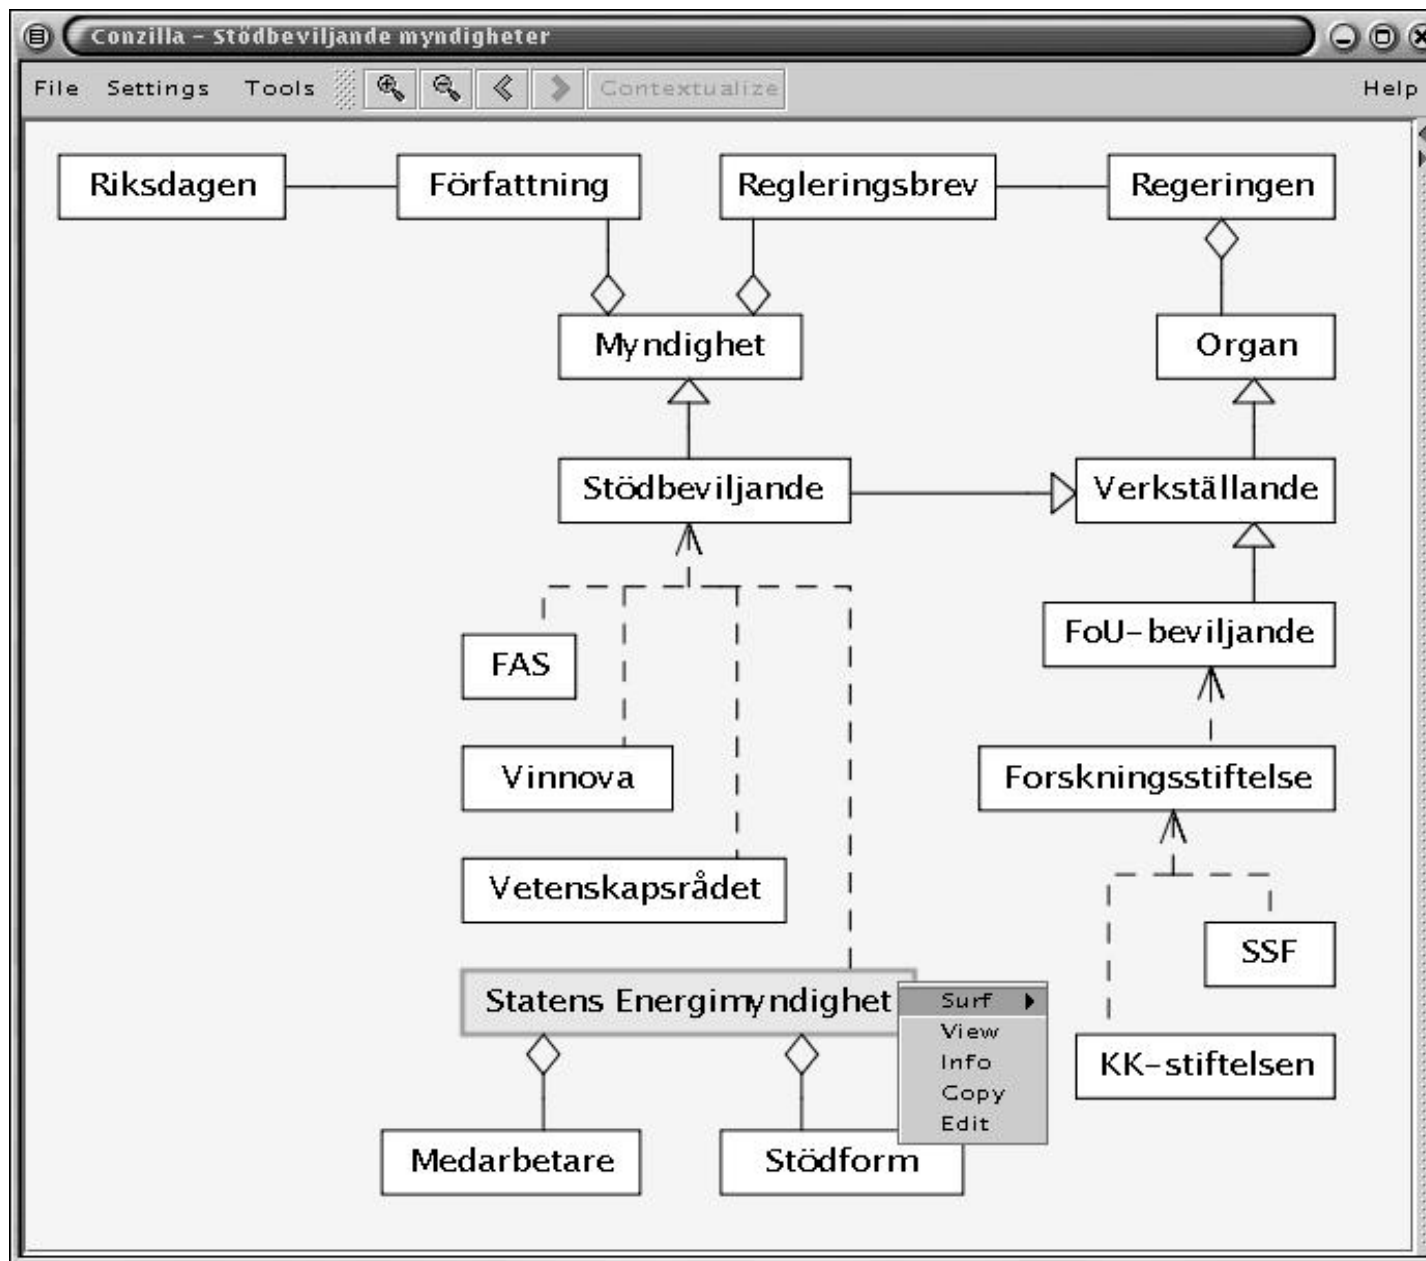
Conzilla - Stödbeviljande myndigheter

File Settings Tools Contextualize Help

Riksdagen

Författning

Regleringsbrev

Regeringen

Myndighet

Organ

Stödbeviljande

Verkställande

FoU-beviljande

FAS

Vinnova

Forskningsstiftelse

Vetenskapsrådet

SSF

Statens Energimyndighet

Surf
View
Info
Copy
Edit

KK-stiftelsen

Medarbetare

Stödform